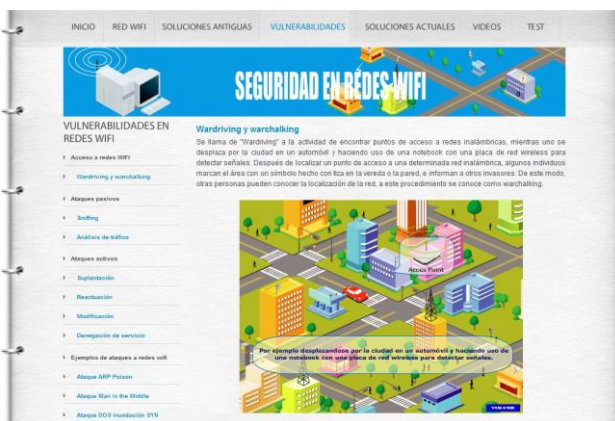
INICIO RED WIFI SOLUCIONES ANTIGUAS VULNERABILIDADES SOLUCIONES ACTUALES VIDEOS TEST

SEGURIDAD EN REDES WIFI

VULNERABILIDADES EN REDES WIFI

Acceso a redes WIFI

Wardriving y warchalking

Ataques pasivos

Sniffing

Análisis de tráfico

Ataques activos

Suplantación

Reactuación

Modificación

Denegación de servicio

Ejemplos de ataques a redes wifi

Ataque ARP Poison

Ataque Man in the Middle

Ataque DOS inundación SYN

Wardriving y warchalking

Se llama de "Wardriving" a la actividad de encontrar puntos de acceso a redes inalámbricas, mientras uno se desplaza por la ciudad en un automóvil y haciendo uso de una notebook con una placa de red wireless para detectar señales. Después de localizar un punto de acceso a una determinada red inalámbrica, algunos individuos marcan el área con un símbolo hecho con tiza en la vereda o la pared, e informan a otros invasores. De este modo, otras personas pueden conocer la localización de la red, a este procedimiento se le conoce como warchalking.

Acces Point

Por ejemplo desplazándose por la ciudad en un automóvil y haciendo uso de una notebook con una placa de red wireless para detectar señales.

VOLVER